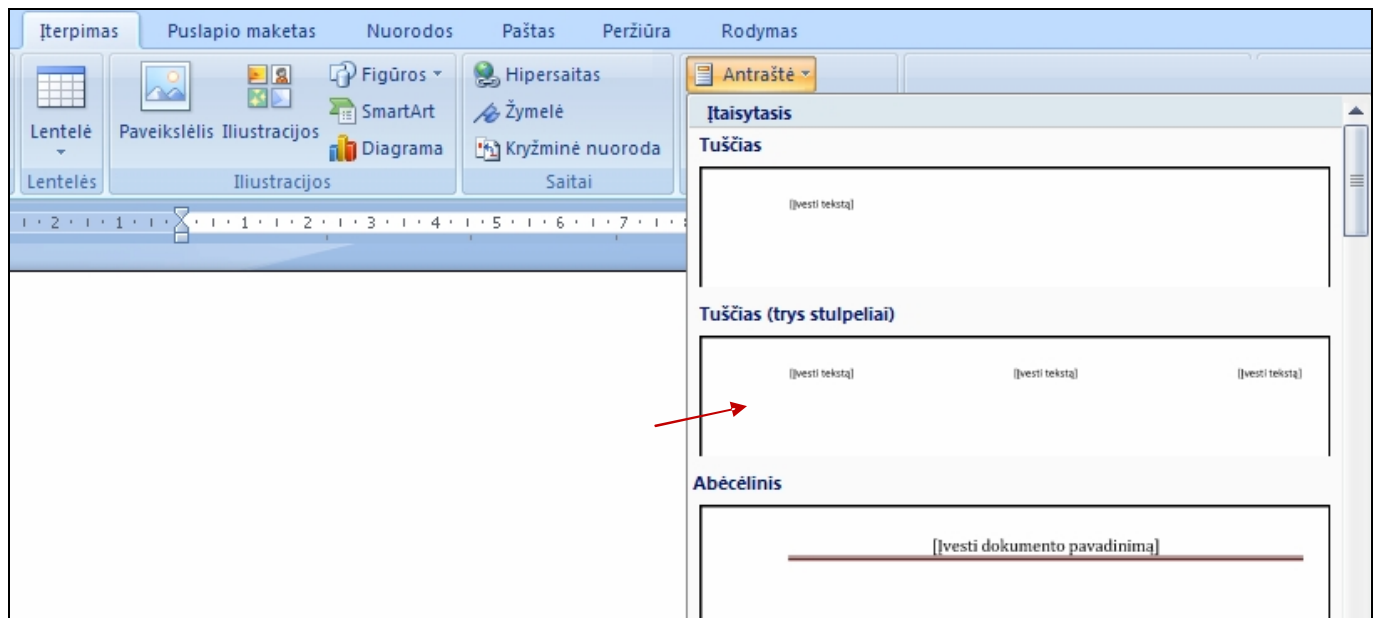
Įterpimas Puslapio maketas Nuorodos Paštas Peržiūra Rodymas

Lentelė
Lentelės

Paveikslėlis Iliustracijos
Figūros
SmartArt
Diagrama
Iliustracijos

Hipersaitas
Žymelė
Kryžminė nuoroda
Saitai

Antraštė

Įtaisytasis

Tuščias

[Įvesti tekstą]

Tuščias (trys stulpeliai)

[Įvesti tekstą] [Įvesti tekstą] [Įvesti tekstą]

Abėcėlinis

[Įvesti dokumento pavadinimą]

· 2 · · 1 · · · 1 · · 2 · · 3 · · 4 · · 5 · · 6 · · 7 ·